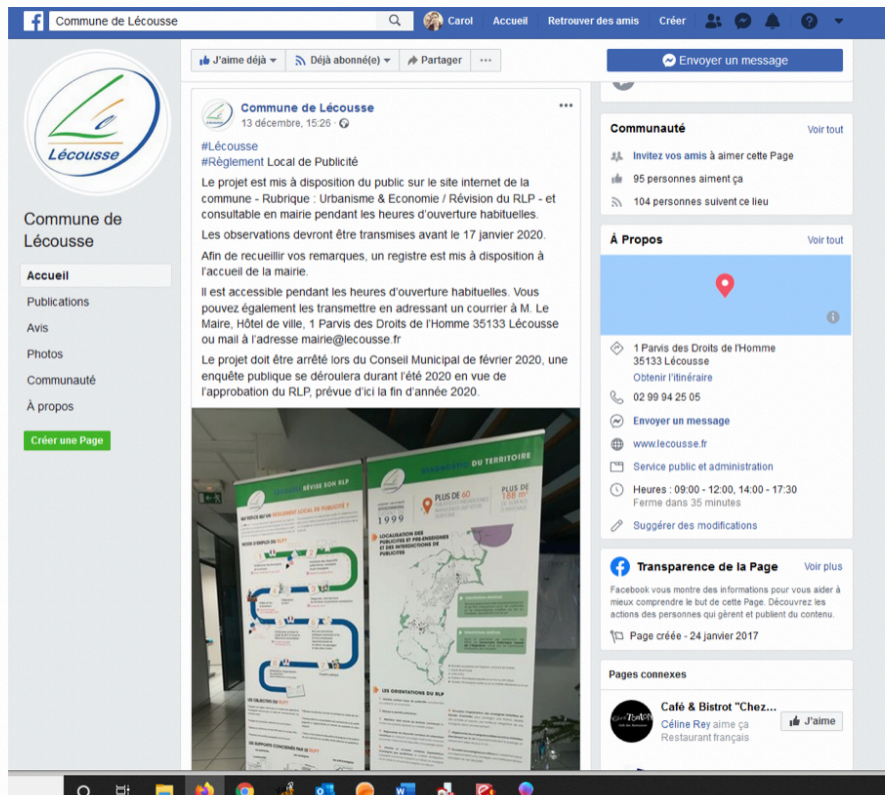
Commune de Lécousse
Carol Accueil Retrouver des amis Créer

Lécousse

Commune de Lécousse

Accueil
Publications
Avis
Photos
Communauté
À propos

Créer une Page

J'aime déjà
Déjà abonné(e)
Partager
...

Commune de Lécousse
13 décembre, 15:26

#Lécousse
#Règlement Local de Publicité

Le projet est mis à disposition du public sur le site internet de la commune - Rubrique : Urbanisme & Economie / Révision du RLP - et consultable en mairie pendant les heures d'ouverture habituelles.

Les observations devront être transmises avant le 17 janvier 2020.

Afin de recueillir vos remarques, un registre est mis à disposition à l'accueil de la mairie.

Il est accessible pendant les heures d'ouverture habituelles. Vous pouvez également les transmettre en adressant un courrier à M. Le Maire, Hôtel de ville, 1 Parvis des Droits de l'Homme 35133 Lécousse ou mail à l'adresse mairie@lecousse.fr

Le projet doit être arrêté lors du Conseil Municipal de février 2020, une enquête publique se déroulera durant l'été 2020 en vue de l'approbation du RLP, prévue d'ici la fin d'année 2020.

RÉVISE SON RLP
DIAGNOSTIC DU TERRITOIRE
PLUS DE 60
PLUS DE 188 m²
1999
LOCALISATION DES PUBLICITÉS ET PRÉ-ENSEIGNES ET DES INTERDICTIONS DE PUBLICITÉS
LES ORIENTATIONS DU RLP
LES OBJECTIFS DU RLP

Envoyer un message

Communauté
Voir tout
Invitez vos amis à aimer cette Page
95 personnes aiment ça
104 personnes suivent ce lieu

À Propos
Voir tout
1 Parvis des Droits de l'Homme
35133 Lécousse
Obtenir l'itinéraire
02 99 94 25 05
Envoyer un message
www.lecousse.fr
Service public et administration
Heures : 09:00 - 12:00, 14:00 - 17:30
Ferme dans 35 minutes
Suggérer des modifications

Transparence de la Page
Voir plus
Facebook vous montre des informations pour vous aider à mieux comprendre le but de cette Page. Découvrez les actions des personnes qui gèrent et publient du contenu.
Page créée - 24 janvier 2017

Pages connexes
Café & Bistrot "Chez...
Céline Rey aime ça
Restaurant français
J'aime